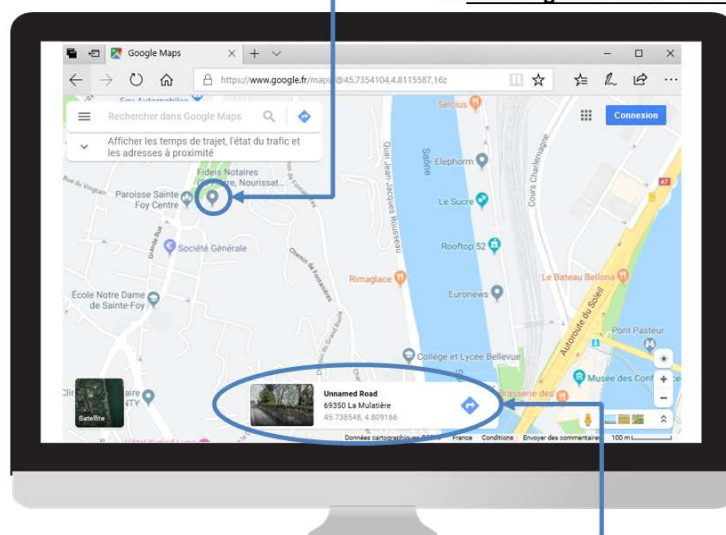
Google Maps
https://www.google.fr/maps/@45.7354104,4.8115587,16z
Rechercher dans Google Maps
Connexion
Afficher les temps de trajet, l'état du trafic et les adresses à proximité
Selcius
Elephorm
Fideis Notaires Associés Rhône, Nourissat...
Paroisse Sainte Foy Centre
Le Sucre
Société Générale
Rooftop 52
Rimaglace
Le Bateau Bellona
École Notre Dame de Sainte-Foy
Euronews
Port Pasteur
Collège et Lycée Bellevue
Musée des Conf
Brasserie des
Satellite
Unnamed Road
69350 La Mulatière
45.738548, 4.809166
Données cartographiques ©2019
France
Conditions
Envoyer des commentaires
100 m
Quai Jean-Jacques Rousseau
Saône
Cours Charlemagne
Autoroute du Soleil
Grande Rue
Rue du Vingtain